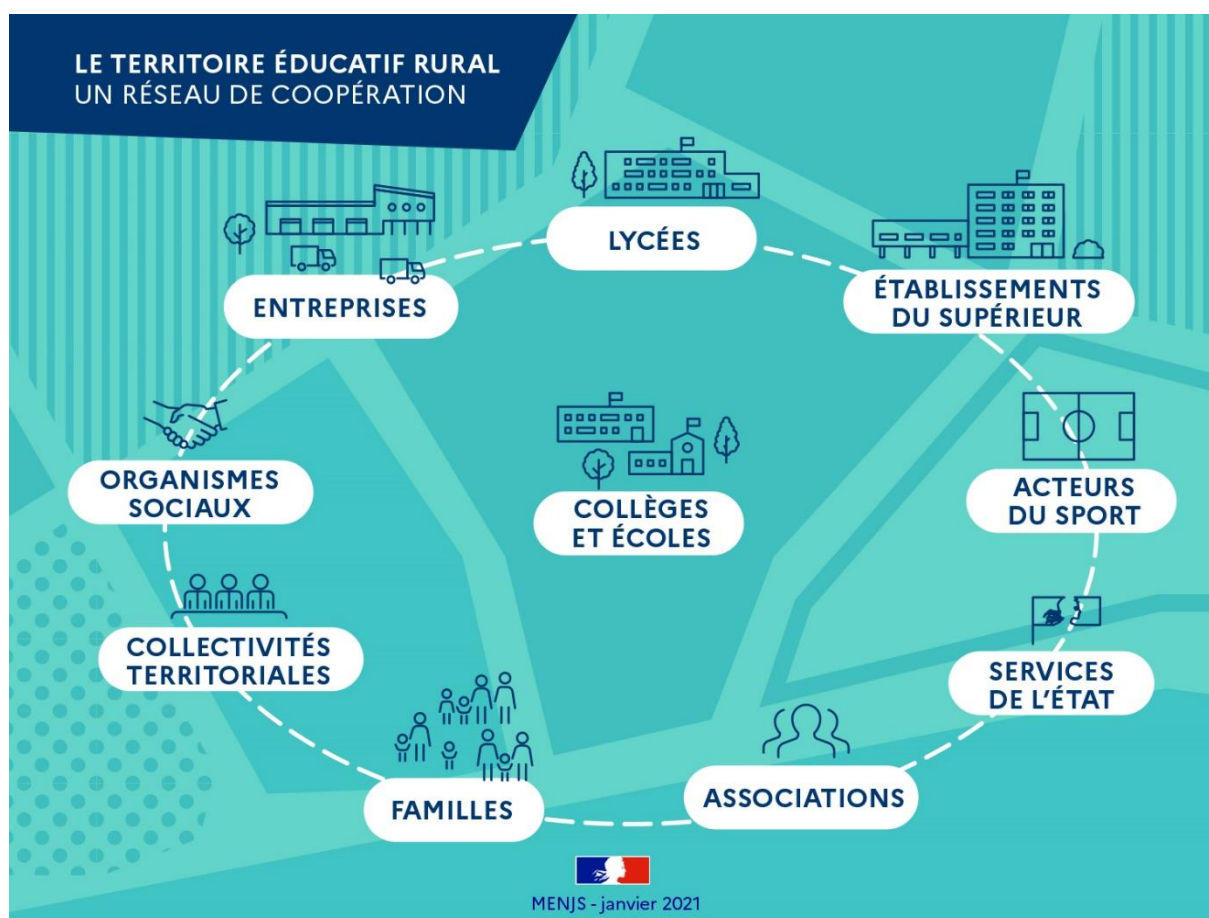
LE TERRITOIRE ÉDUCATIF RURAL
UN RÉSEAU DE COOPÉRATION

LYCÉES

ÉTABLISSEMENTS DU SUPÉRIEUR

ACTEURS DU SPORT

SERVICES DE L'ÉTAT

ASSOCIATIONS

FAMILLES

COLLECTIVITÉS TERRITORIALES

ORGANISMES SOCIAUX

ENTREPRISES

COLLÈGES ET ÉCOLES

MENJS - janvier 2021